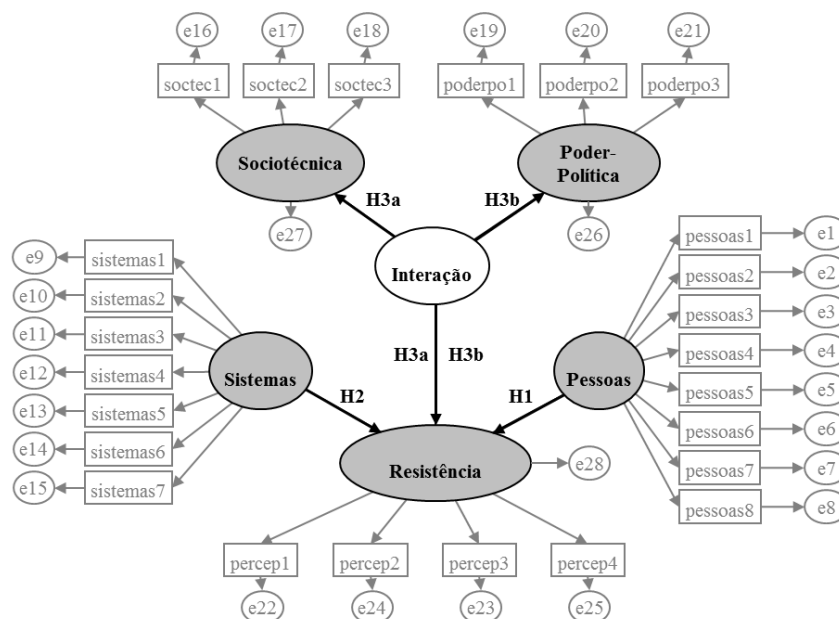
e16 e17 e18 e19 e20 e21

soctec1 soctec2 soctec3 poderpo1 poderpo2 poderpo3

Sociotécnica

Poder-Política

H3a H3b

e27 e26

Interação

e9 sistemas1
e10 sistemas2
e11 sistemas3
e12 sistemas4
e13 sistemas5
e14 sistemas6
e15 sistemas7

Sistemas

H3a H3b

H2 H1

Pessoas

pessoas1 e1
pessoas2 e2
pessoas3 e3
pessoas4 e4
pessoas5 e5
pessoas6 e6
pessoas7 e7
pessoas8 e8

Resistência

e28

percep1 percep2 percep3 percep4

e22 e24 e23 e25